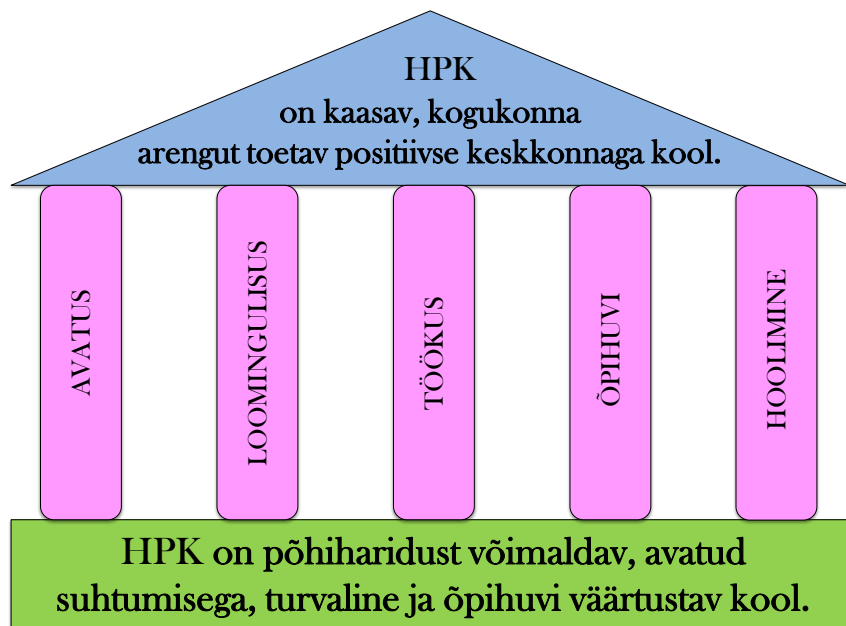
HPK
on kaasav, kogukonna
arengut toetav positiivse keskkonnaga kool.

AVATUS

LOOMINGULISUS

TÖÖKUS

ÕPIHUVI

HOOLIMINE

HPK on põhiharidust võimaldav, avatud suhtumisega, turvaline ja õpihuvi väärtustav kool.